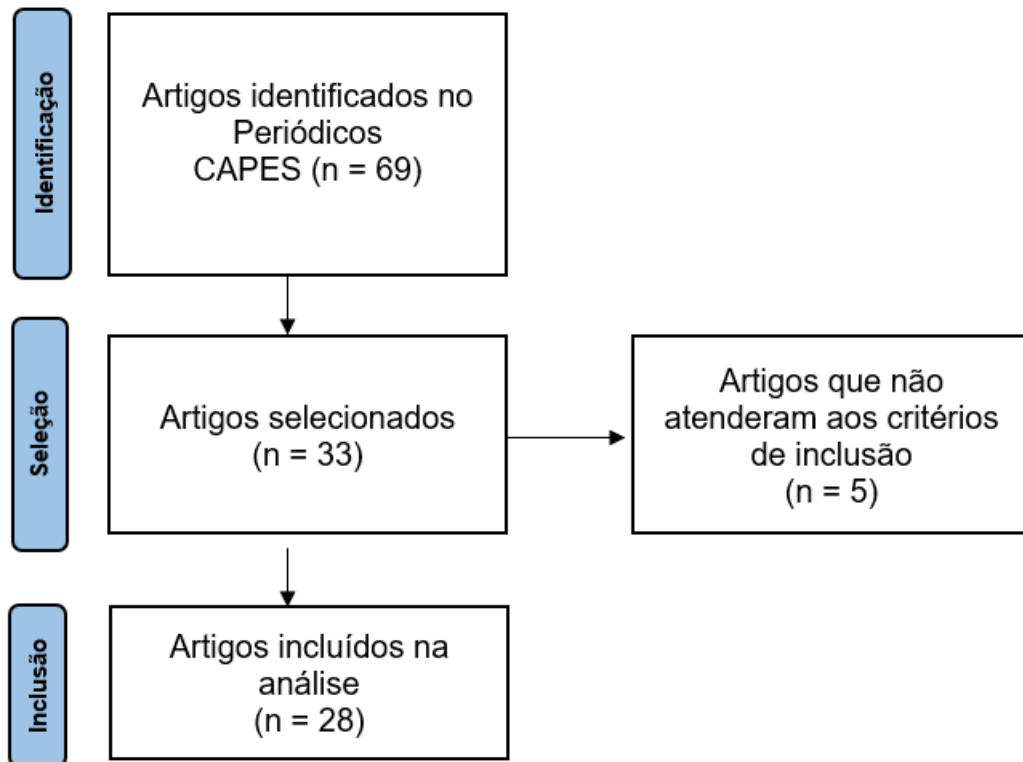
Identificação

Artigos identificados no Periódicos CAPES (n = 69)

Seleção

Artigos selecionados (n = 33)

Artigos que não atenderam aos critérios de inclusão (n = 5)

Inclusão

Artigos incluídos na análise (n = 28)